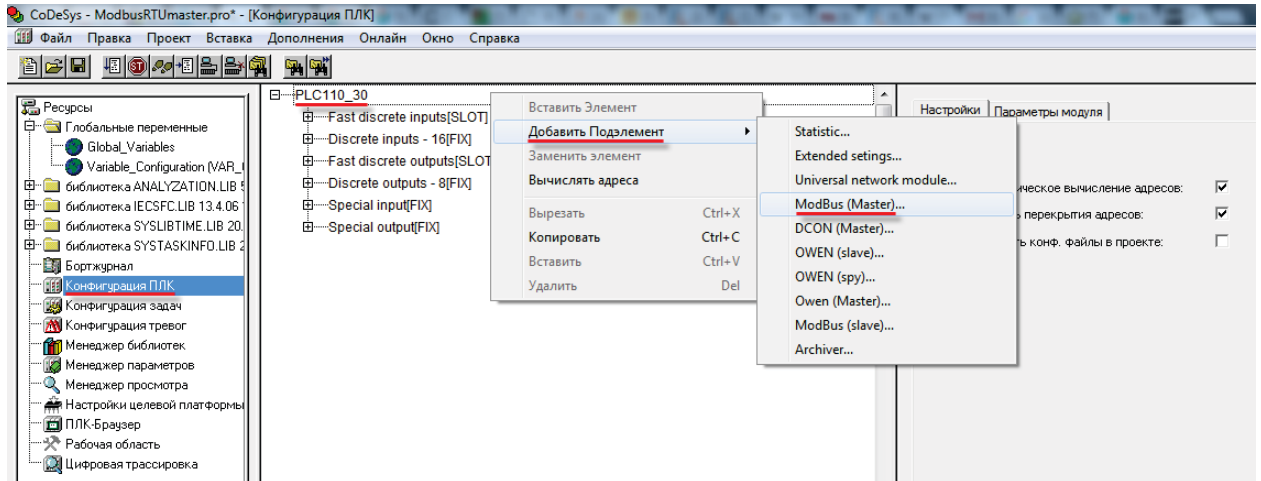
CoDeSys - ModbusRTUmaster.pro* - [Конфигурация ПЛК]

Файл Правка Проект Вставка Дополнения Онлайн Окно Справка

Ресурсы
Глобальные переменные
Global_Variables
Variable_Configuration (VAR_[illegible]
библиотека ANALYZATION.LIB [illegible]
библиотека IECSFC.LIB 13.4.06 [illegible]
библиотека SYSLIBTIME.LIB 20.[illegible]
библиотека SYSTASKINFO.LIB 2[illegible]
Бортжурнал
Конфигурация ПЛК
Конфигурация задач
Конфигурация тревог
Менеджер библиотек
Менеджер параметров
Менеджер просмотра
Настройки целевой платформы
ПЛК-Браузер
Рабочая область
Цифровая трассировка

PLC110_30
Fast discrete inputs[SLOT]
Discrete inputs - 16[FIX]
Fast discrete outputs[SLOT
Discrete outputs - 8[FIX]
Special input[FIX]
Special output[FIX]

Вставить Элемент
Добавить Подэлемент
Заменить элемент
Вычислять адреса
Вырезать Ctrl+X
Копировать Ctrl+C
Вставить Ctrl+V
Удалить Del

Statistic...
Extended setings...
Universal network module...
ModBus (Master)...
DCON (Master)...
OWEN (slave)...
OWEN (spy)...
Owen (Master)...
ModBus (slave)...
Archiver...

Настройки | Параметры модуля
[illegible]ическое вычисление адресов:
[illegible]ь перекрытия адресов:
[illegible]ть конф. файлы в проекте: